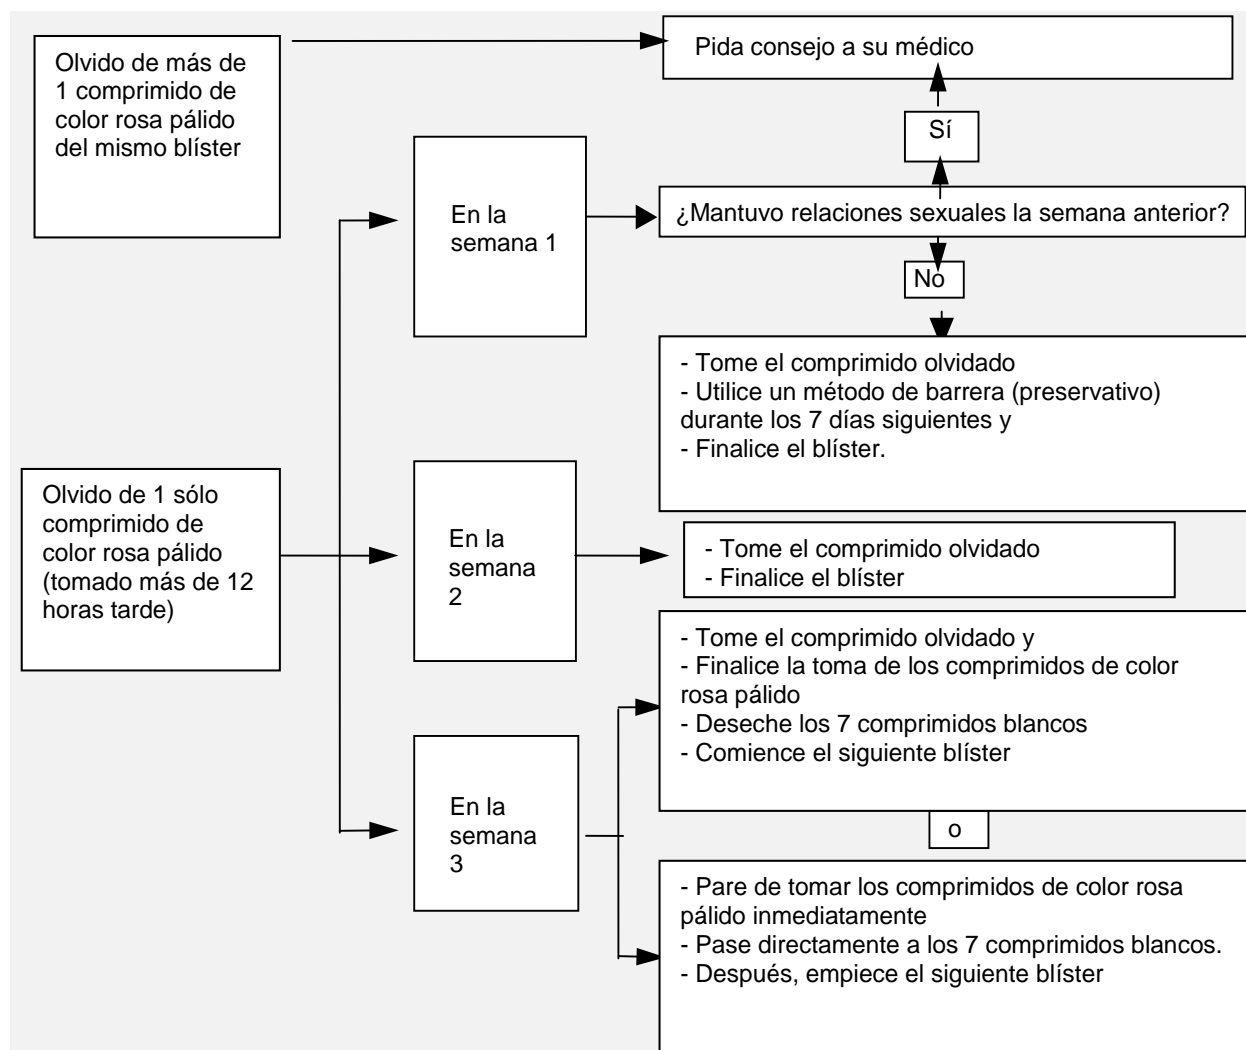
Olvido de más de 1 comprimido de color rosa pálido del mismo blíster

Pida consejo a su médico

Sí

En la semana 1

¿Mantuvo relaciones sexuales la semana anterior?

No

- Tome el comprimido olvidado
- Utilice un método de barrera (preservativo) durante los 7 días siguientes y
- Finalice el blíster.

Olvido de 1 sólo comprimido de color rosa pálido (tomado más de 12 horas tarde)

En la semana 2

- Tome el comprimido olvidado
- Finalice el blíster

En la semana 3

- Tome el comprimido olvidado y
- Finalice la toma de los comprimidos de color rosa pálido
- Deseche los 7 comprimidos blancos
- Comience el siguiente blíster

o

- Pare de tomar los comprimidos de color rosa pálido inmediatamente
- Pase directamente a los 7 comprimidos blancos.
- Después, empiece el siguiente blíster